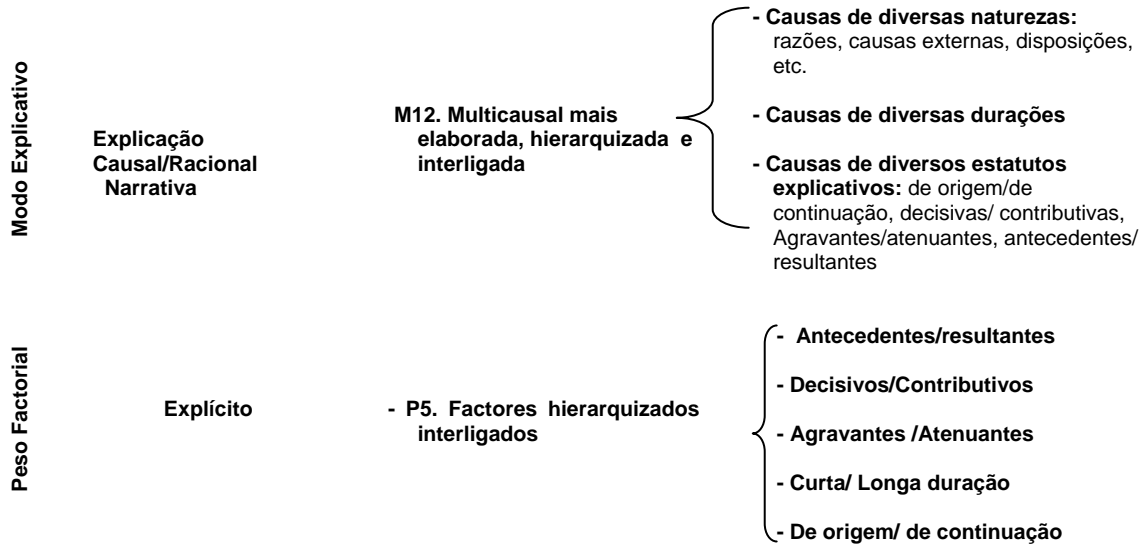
Modo Explicativo

Explicação Causal/Racional Narrativa

M12. Multicausal mais elaborada, hierarquizada e interligada

- Causas de diversas naturezas: razões, causas externas, disposições, etc.

- Causas de diversas durações

- Causas de diversos estatutos explicativos: de origem/de continuação, decisivas/ contributivas, Agravantes/atenuantes, antecedentes/ resultantes

Peso Factorial

Explícito

- P5. Factores hierarquizados interligados

- Antecedentes/resultantes

- Decisivos/Contributivos

- Agravantes /Atenuantes

- Curta/ Longa duração

- De origem/ de continuação